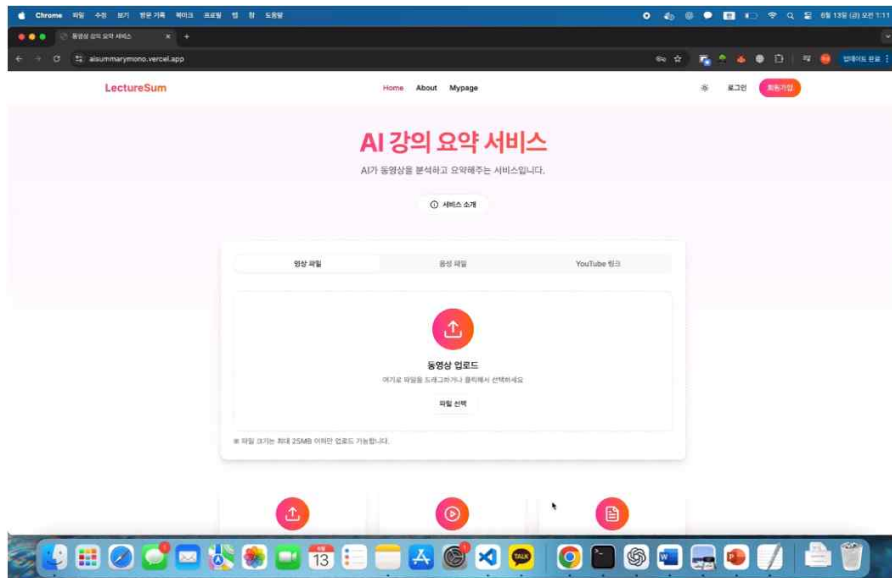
Chrome 파일 수정 보기 방문 기록 북마크 프로필 탭 창 도움말

6월 13일 (금) 오전 1:11

동영상 요약 서비스

aisummarymono.vercel.app

업데이트 완료

LectureSum

Home About Mypage

로그인 회원가입

AI 강의 요약 서비스

AI가 동영상을 분석하고 요약해주는 서비스입니다.

서비스 소개

영상 파일 음성 파일 YouTube 링크

동영상 업로드

여기로 파일을 드래그하거나 클릭해서 선택하세요

파일 선택

※ 파일 크기는 최대 25MB 이하만 업로드 가능합니다.

13

TALK